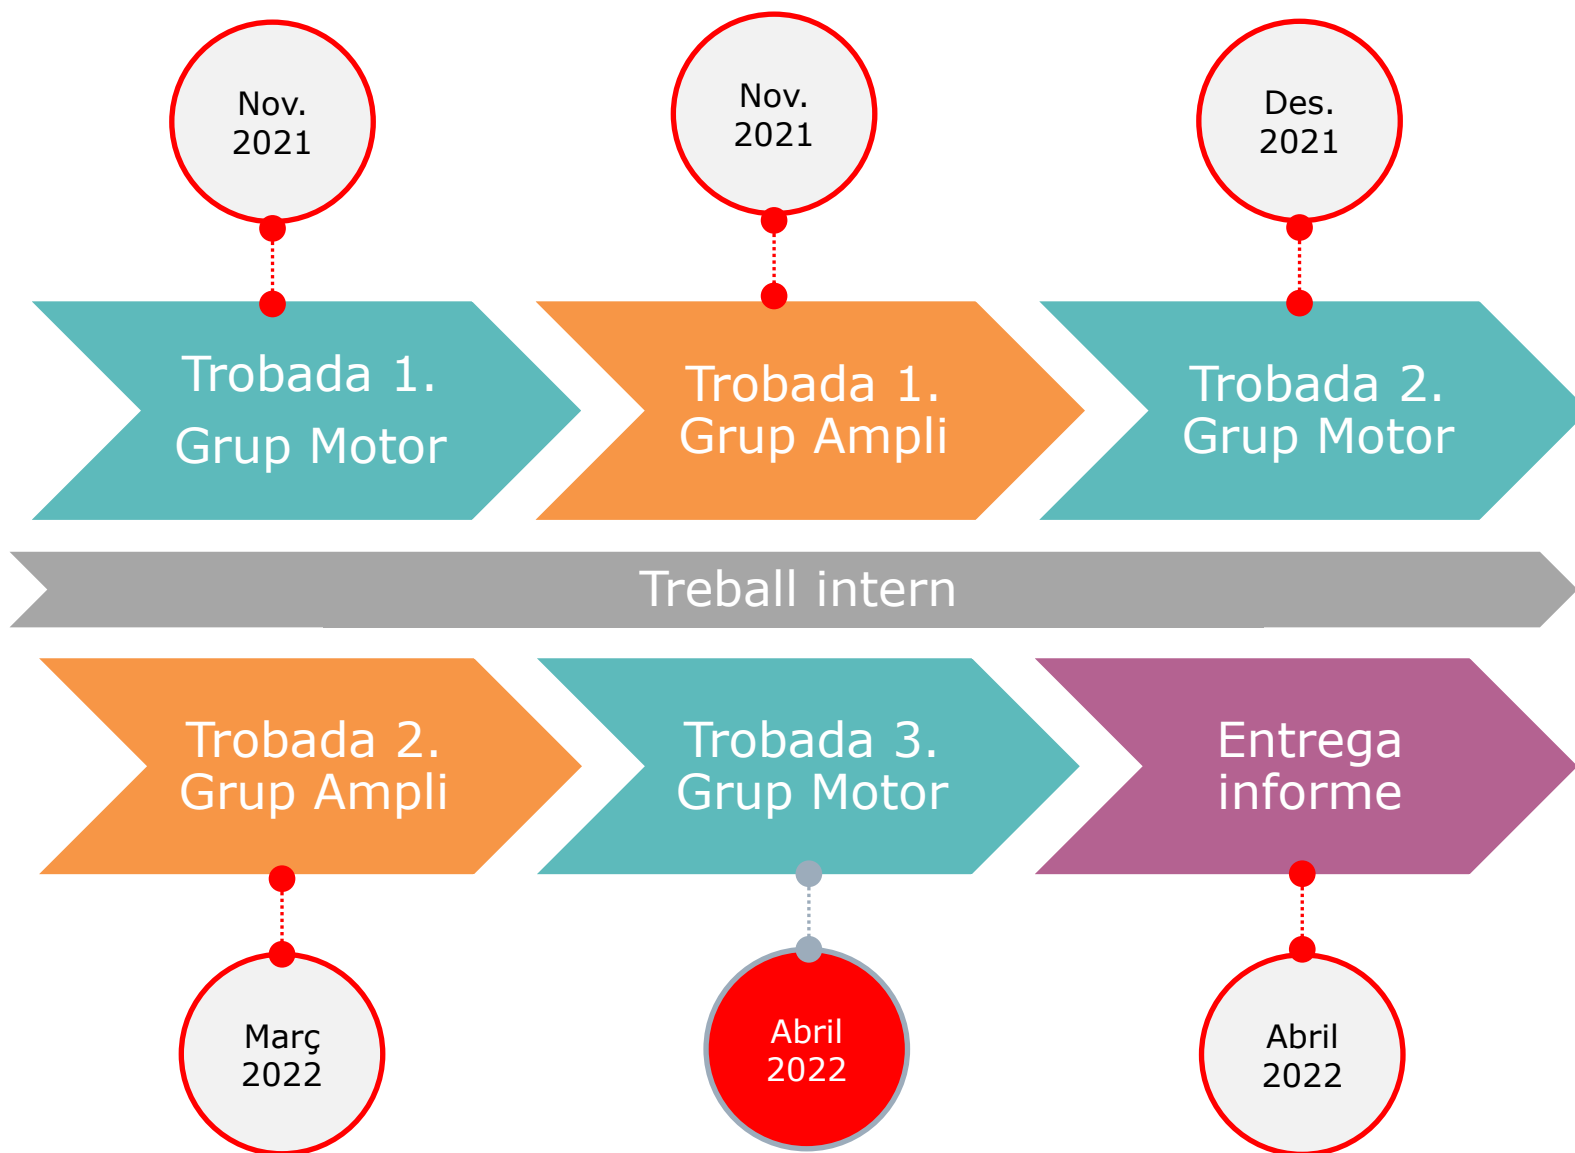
Nov. 2021

Nov. 2021

Des. 2021

Trobada 1. Grup Motor

Trobada 1. Grup Ampli

Trobada 2. Grup Motor

Treball intern

Trobada 2. Grup Ampli

Trobada 3. Grup Motor

Entrega informe

Març 2022

Abril 2022

Abril 2022